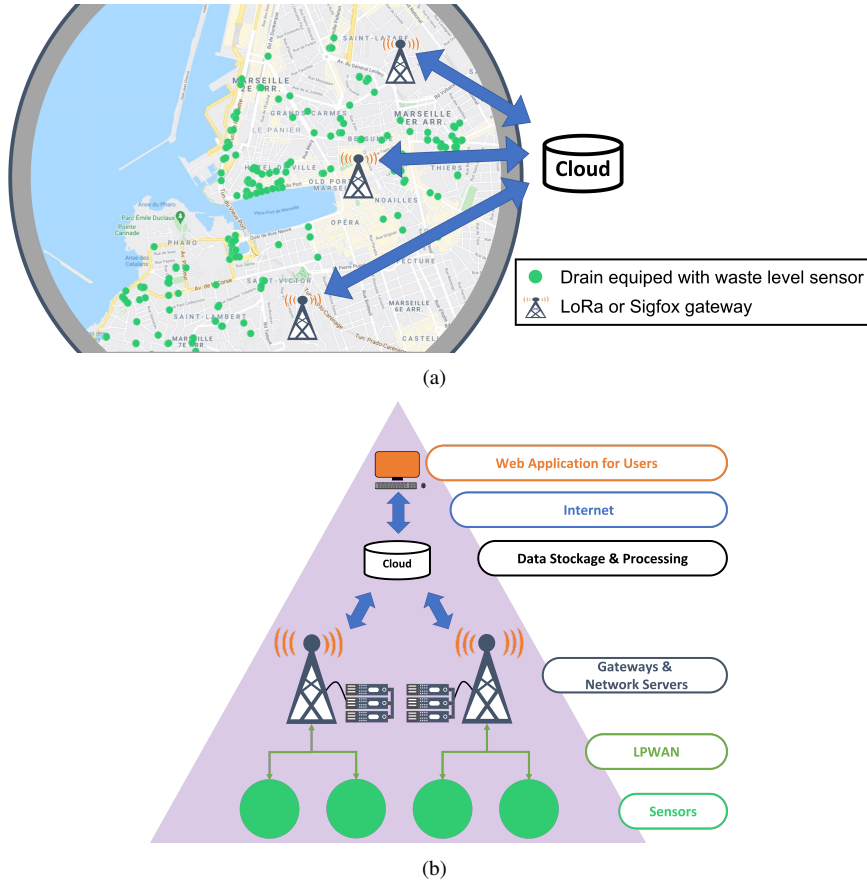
SAINT-LAZARE

MARSEILLE 2E ARR.

GRANDS CARMES

LE PANIER

BELSUNCE

MARSEILLE 1ER ARR.

THIERS

HOTEL DE VILLE

OLD PORT MARSEILLE

NOAILLES

OPÉRA

Parc Émile Duclaux

Pointe Canade

PHARO

SAINT-VICTOR

PRÉFECTURE

SAINT-LAMBERT

MARSEILLE 6E ARR.

MARSEILLE 7E ARR.

CASTELL

Cloud

Drain equiped with waste level sensor

LoRa or Sigfox gateway

(a)

Web Application for Users

Internet

Data Stockage & Processing

Cloud

Gateways & Network Servers

LPWAN

Sensors

(b)